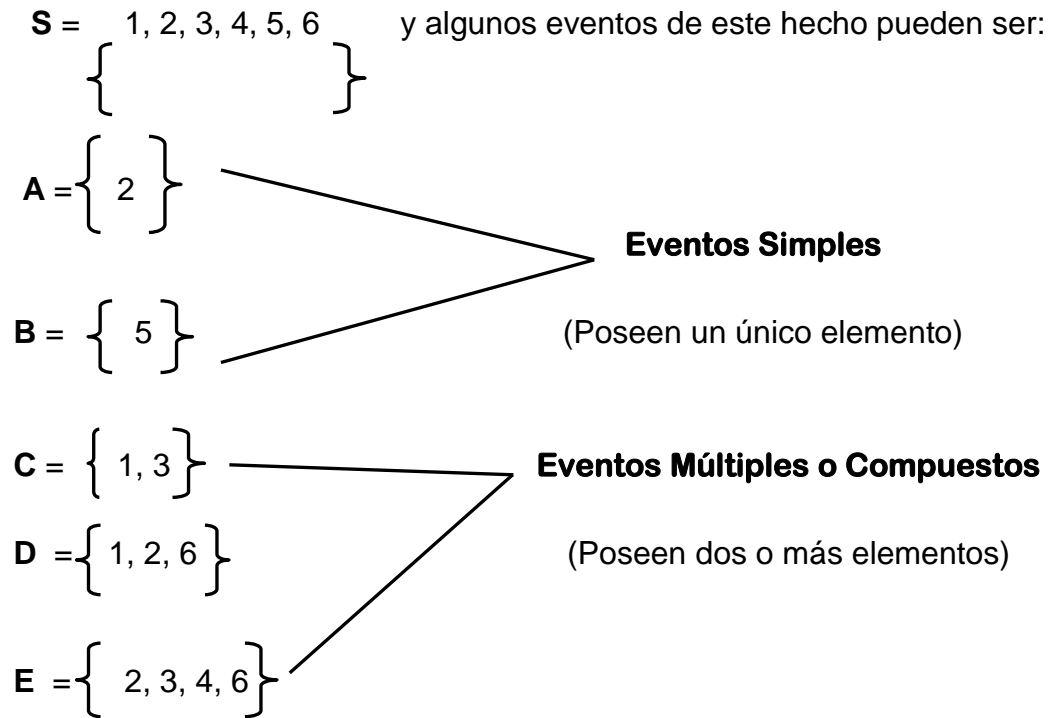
**S** = $\{1, 2, 3, 4, 5, 6\}$ y algunos eventos de este hecho pueden ser:

**A** = $\{2\}$

**B** = $\{5\}$

**Eventos Simples**

(Poseen un único elemento)

**C** = $\{1, 3\}$

**D** = $\{1, 2, 6\}$

**E** = $\{2, 3, 4, 6\}$

**Eventos Múltiples o Compuestos**

(Poseen dos o más elementos)